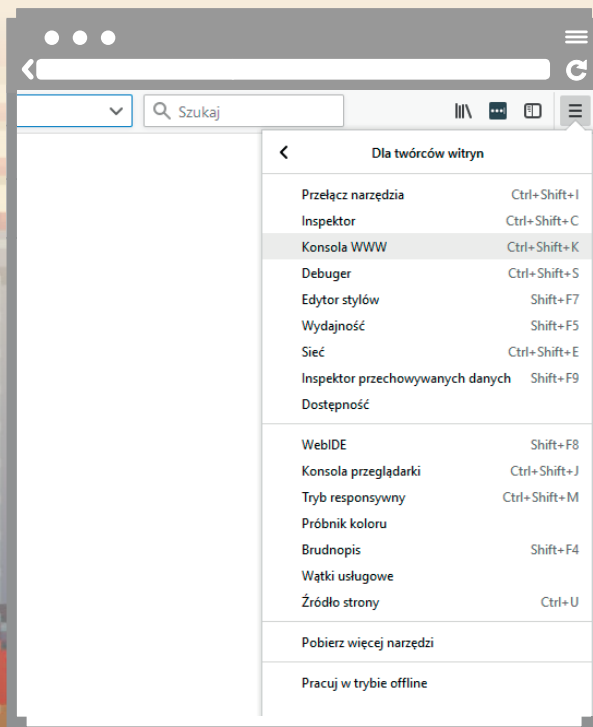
Szukaj

Dla twórców witryn

Przełącz narzędzia Ctrl+Shift+I
Inspektor Ctrl+Shift+C
Konsola WWW Ctrl+Shift+K
Debuger Ctrl+Shift+S
Edytor stylów Shift+F7
Wydajność Shift+F5
Sieć Ctrl+Shift+E
Inspektor przechowywanych danych Shift+F9
Dostępność

WebIDE Shift+F8
Konsola przeglądarki Ctrl+Shift+J
Tryb responsywny Ctrl+Shift+M
Próbnik koloru
Brudnopis Shift+F4
Wątki usługowe
Źródło strony Ctrl+U

Pobierz więcej narzędzi

Pracuj w trybie offline